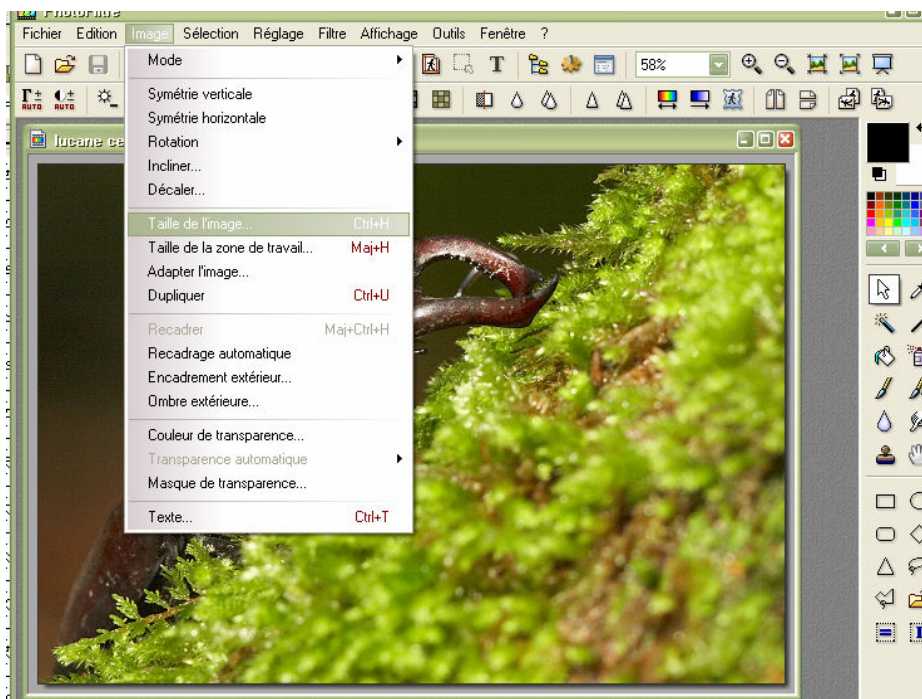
PhotoFiltre

Fichier Edition Image Sélection Réglage Filtre Affichage Outils Fenêtre ?

58%

lucane ce

Mode
Symétrie verticale
Symétrie horizontale
Rotation
Incliner...
Décaler...
Taille de l'image... Ctrl+H
Taille de la zone de travail... Maj+H
Adapter l'image...
Dupliquer Ctrl+U
Recadrer Maj+Ctrl+H
Recadrage automatique
Encadrement extérieur...
Ombre extérieure...
Couleur de transparence...
Transparence automatique
Masque de transparence...
Texte... Ctrl+T